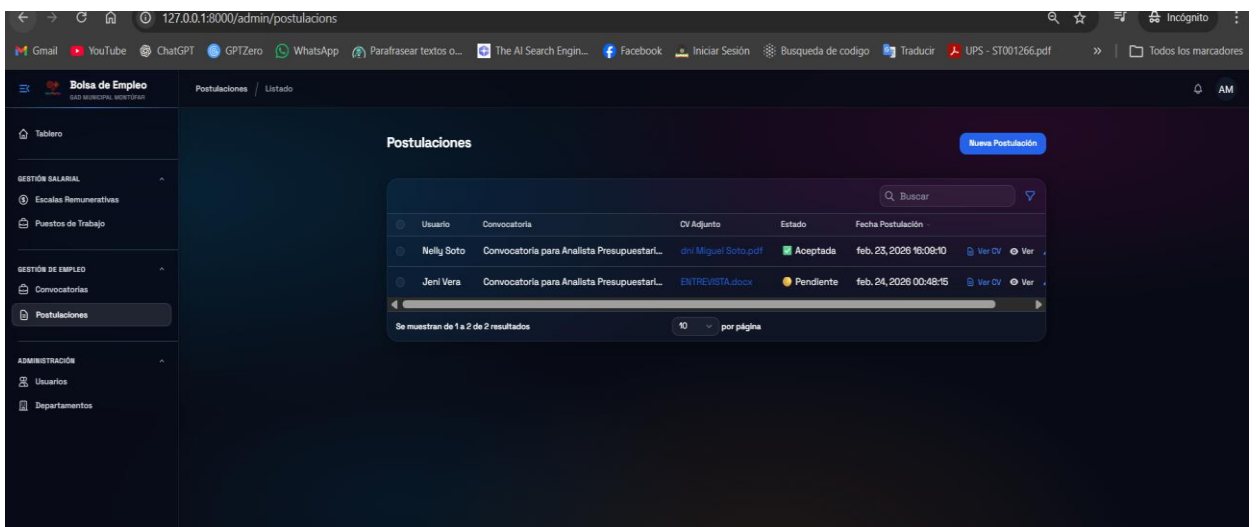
127.0.0.1:8000/admin/postulacions

Incógnito

Gmail YouTube ChatGPT GPTZero WhatsApp Parafrasear textos o... The AI Search Engin... Facebook Iniciar Sesión Busqueda de codigo Traducir UPS - ST001266.pdf » Todos los marcadores

Bolsa de Empleo
GAD MUNICIPAL MONTÚFAR

Postulaciones / Listado

AM

Tablero

GESTIÓN SALARIAL
Escalas Remunerativas
Puestos de Trabajo

GESTIÓN DE EMPLEO
Convocatorias
Postulaciones

ADMINISTRACIÓN
Usuarios
Departamentos

Postulaciones

Nueva Postulación

Buscar

| Usuario | Convocatoria | CV Adjunto | Estado | Fecha Postulación | |
|---|---|---|---|---|---|
| Nelly Soto | Convocatoria para Analista Presupuestari... | dni Miguel Soto.pdf | Aceptada | feb. 23, 2026 16:09:10 | Ver CV Ver |
| Jeni Vera | Convocatoria para Analista Presupuestari... | ENTREVISTA.docx | Pendiente | feb. 24, 2026 00:48:15 | Ver CV Ver |

Se muestran de 1 a 2 de 2 resultados

10 por página